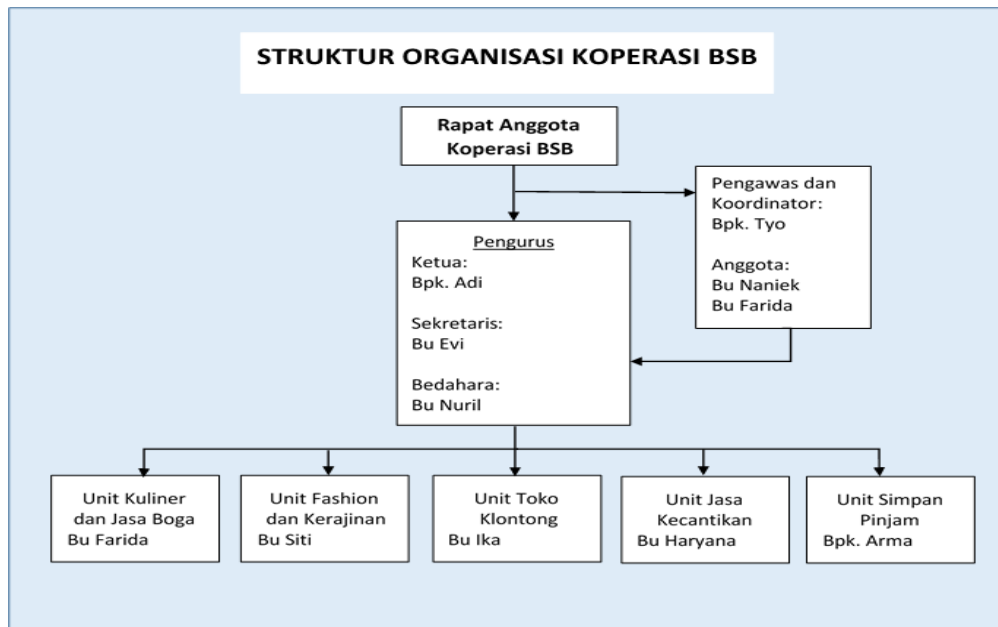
STRUKTUR ORGANISASI KOPERASI BSB

Rapat Anggota Koperasi BSB

Pengawas dan Koordinator:
Bpk. Tyo

Anggota:
Bu Naniek
Bu Farida

Pengurus
Ketua:
Bpk. Adi

Sekretaris:
Bu Evi

Bedahara:
Bu Nuril

Unit Kuliner dan Jasa Boga
Bu Farida

Unit Fashion dan Kerajinan
Bu Siti

Unit Toko Klontong
Bu Ika

Unit Jasa Kecantikan
Bu Haryana

Unit Simpan Pinjam
Bpk. Arma